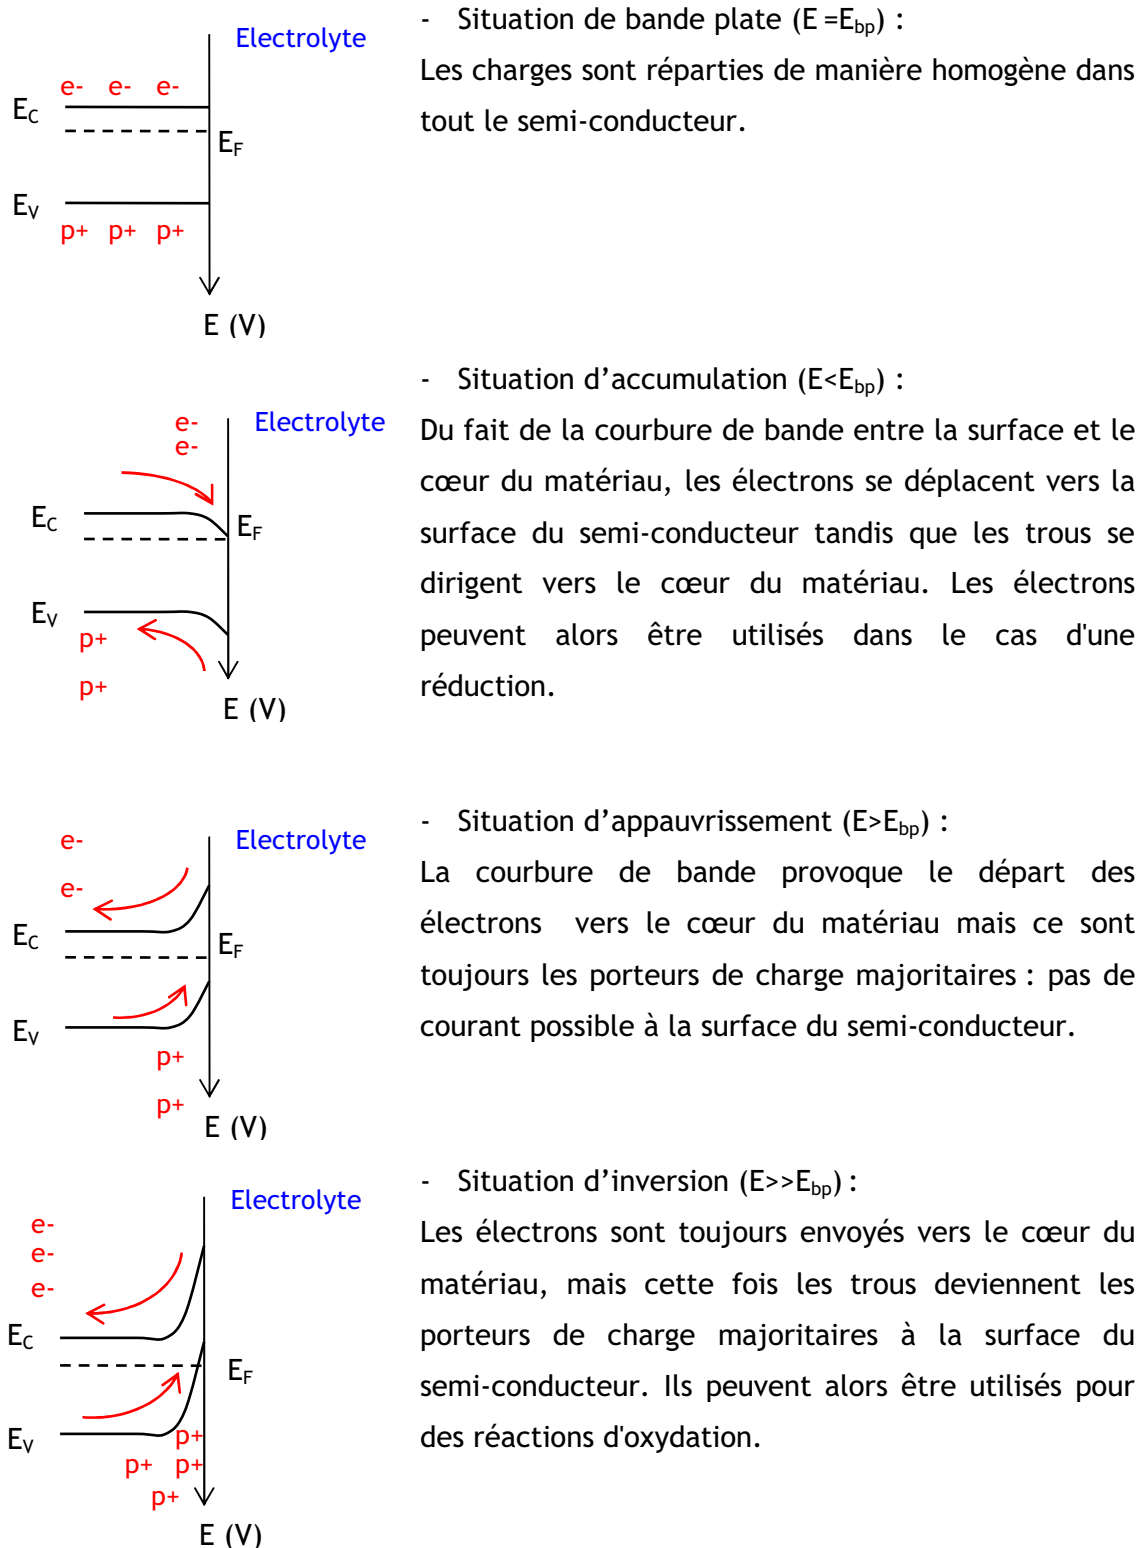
Electrolyte

e- e- e-

$E_C$

$E_F$

$E_V$

p+ p+ p+

E (V)

- Situation de bande plate ($E = E_{bp}$) :

Les charges sont réparties de manière homogène dans tout le semi-conducteur.

e-
e-

Electrolyte

$E_C$

$E_F$

$E_V$

p+

p+

E (V)

- Situation d'accumulation ($E<E_{bp}$) :

Du fait de la courbure de bande entre la surface et le cœur du matériau, les électrons se déplacent vers la surface du semi-conducteur tandis que les trous se dirigent vers le cœur du matériau. Les électrons peuvent alors être utilisés dans le cas d'une réduction.

e-

Electrolyte

e-

$E_C$

$E_F$

$E_V$

p+

p+

E (V)

- Situation d'appauvrissement ($E>E_{bp}$) :

La courbure de bande provoque le départ des électrons vers le cœur du matériau mais ce sont toujours les porteurs de charge majoritaires : pas de courant possible à la surface du semi-conducteur.

Electrolyte

e-
e-
e-

$E_C$

$E_F$

$E_V$

p+
p+ p+
p+

E (V)

- Situation d'inversion ($E>>E_{bp}$) :

Les électrons sont toujours envoyés vers le cœur du matériau, mais cette fois les trous deviennent les porteurs de charge majoritaires à la surface du semi-conducteur. Ils peuvent alors être utilisés pour des réactions d'oxydation.